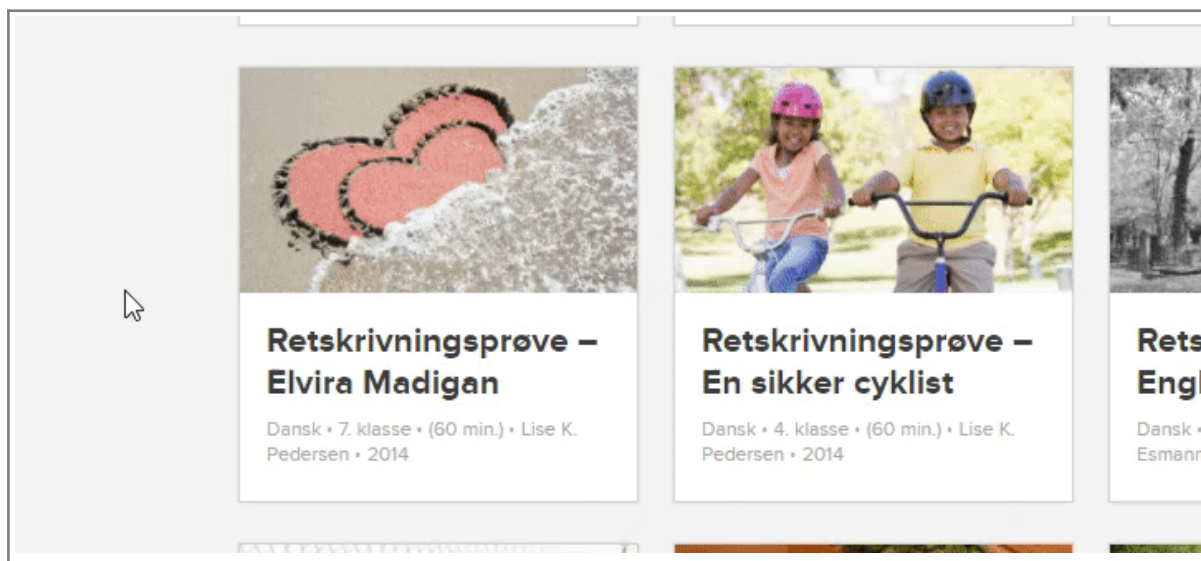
Retskrivningsprøve – Elvira Madigan

Dansk • 7. klasse • (60 min.) • Lise K. Pedersen • 2014

Retskrivningsprøve – En sikker cyklist

Dansk • 4. klasse • (60 min.) • Lise K. Pedersen • 2014

Rets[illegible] Engl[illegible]

Dansk • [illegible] Esmann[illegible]